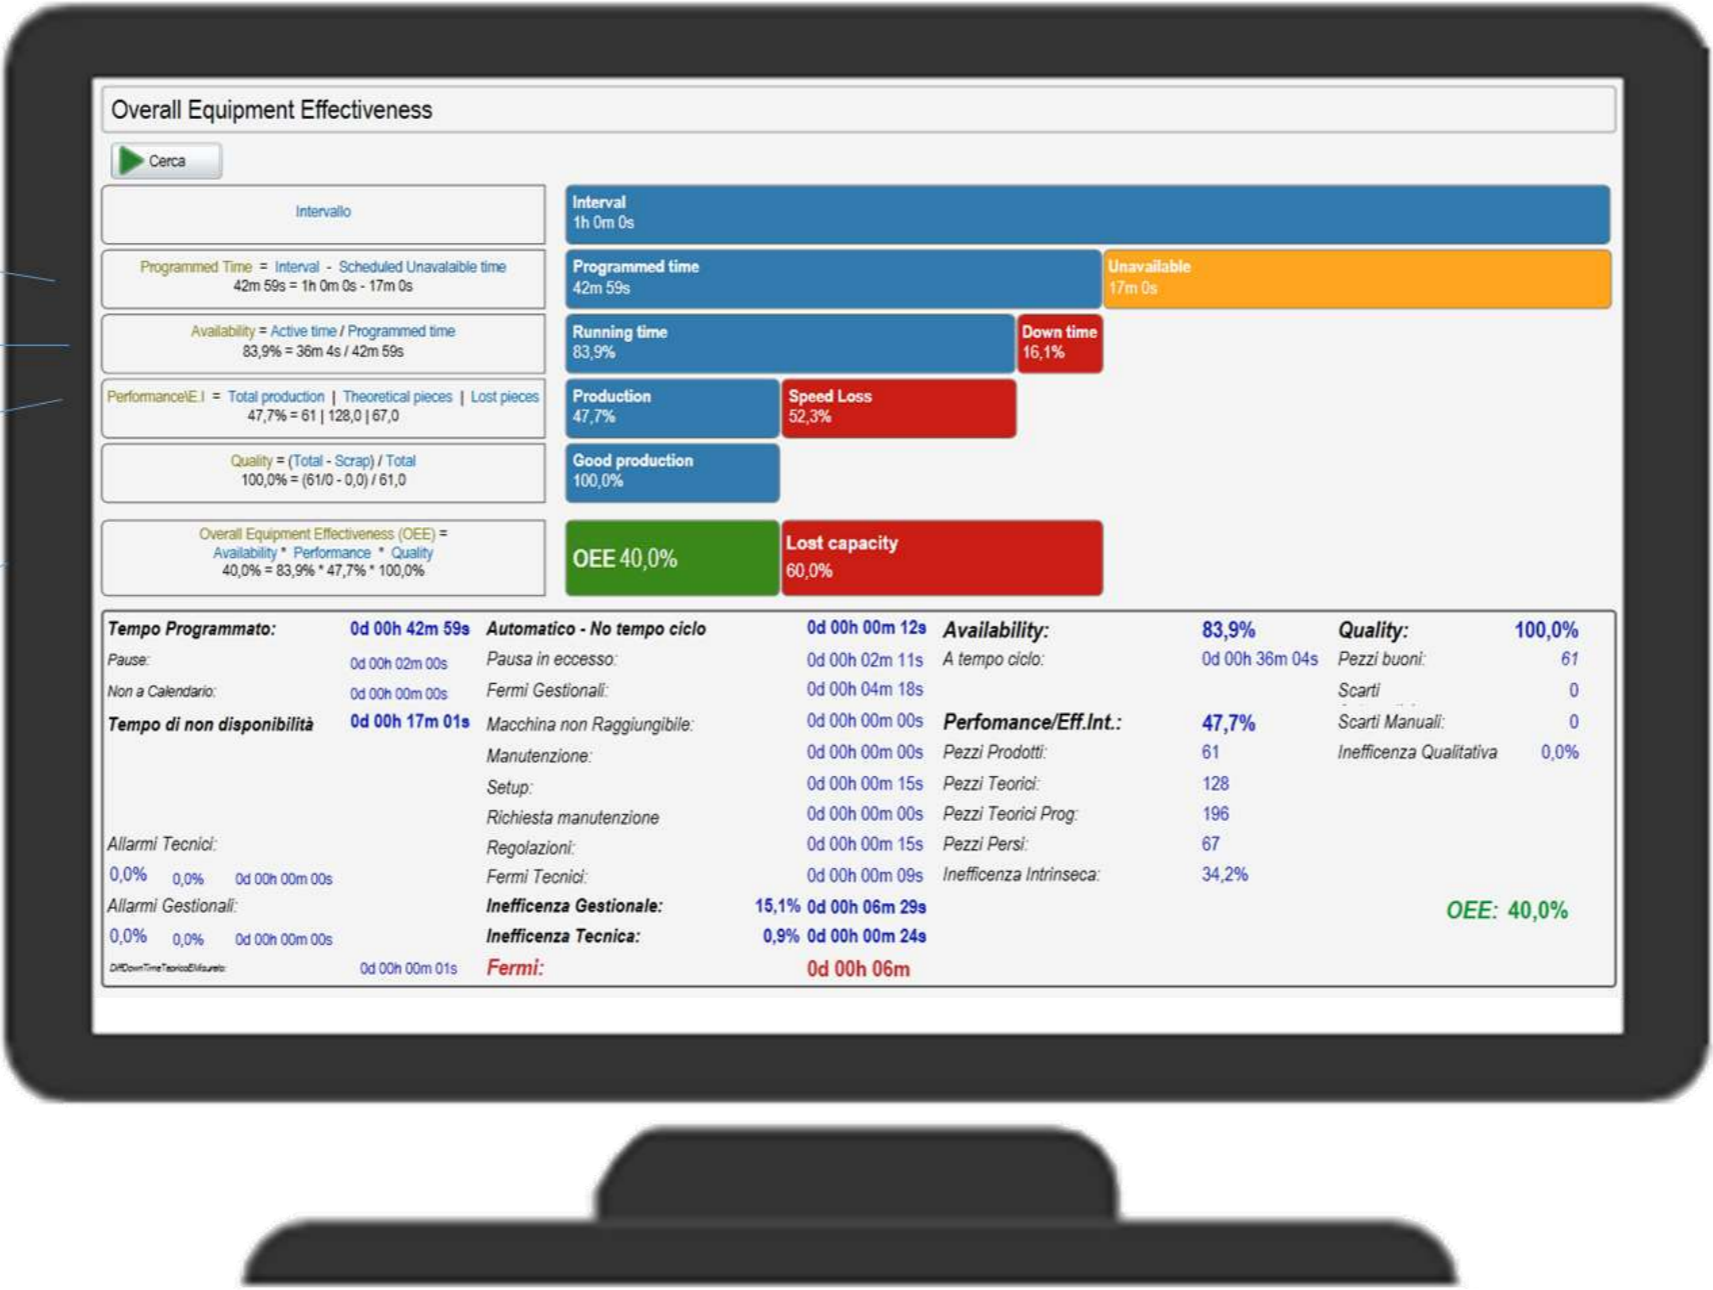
Overall Equipment Effectiveness

Cerca

Intervallo

Interval
1h 0m 0s

Programmed Time = Interval - Scheduled Unavalaible time
42m 59s = 1h 0m 0s - 17m 0s

Programmed time
42m 59s

Unavailable
17m 0s

Availability = Active time / Programmed time
83,9% = 36m 4s / 42m 59s

Running time
83,9%

Down time
16,1%

Performance\E.I = Total production | Theoretical pieces | Lost pieces
47,7% = 61 | 128,0 | 67,0

Production
47,7%

Speed Loss
52,3%

Quality = (Total - Scrap) / Total
100,0% = (61/0 - 0,0) / 61,0

Good production
100,0%

Overall Equipment Effectiveness (OEE) =
Availability * Performance * Quality
40,0% = 83,9% * 47,7% * 100,0%

OEE 40,0%

Lost capacity
60,0%

| Tempo Programmato: | 0d 00h 42m 59s | Automatico - No tempo ciclo | 0d 00h 00m 12s | Availability: | 83,9% | Quality: | 100,0% |
|---|---|---|---|---|---|---|---|
| Pause: | 0d 00h 02m 00s | Pausa in eccesso: | 0d 00h 02m 11s | A tempo ciclo: | 0d 00h 36m 04s | Pezzi buoni: | 61 |
| Non a Calendario: | 0d 00h 00m 00s | Fermi Gestionali: | 0d 00h 04m 18s | | | Scarti | 0 |
| Tempo di non disponibilità | 0d 00h 17m 01s | Macchina non Raggiungibile: | 0d 00h 00m 00s | Perfomance/Eff.Int.: | 47,7% | Scarti Manuali: | 0 |
| | | Manutenzione: | 0d 00h 00m 00s | Pezzi Prodotti: | 61 | Inefficenza Qualitativa | 0,0% |
| | | Setup: | 0d 00h 00m 15s | Pezzi Teorici: | 128 | | |
| | | Richiesta manutenzione | 0d 00h 00m 00s | Pezzi Teorici Prog: | 196 | | |
| Allarmi Tecnici: | | Regolazioni: | 0d 00h 00m 15s | Pezzi Persi: | 67 | | |
| 0,0% 0,0% | 0d 00h 00m 00s | Fermi Tecnici: | 0d 00h 00m 09s | Inefficenza Intrinseca: | 34,2% | | |
| Allarmi Gestionali: | | Inefficenza Gestionale: | 15,1% 0d 00h 06m 29s | | | OEE: | 40,0% |
| 0,0% 0,0% | 0d 00h 00m 00s | Inefficenza Tecnica: | 0,9% 0d 00h 00m 24s | | | | |
| DiffDownTimeTeoricoEMisurato: | 0d 00h 00m 01s | Fermi: | 0d 00h 06m | | | | |